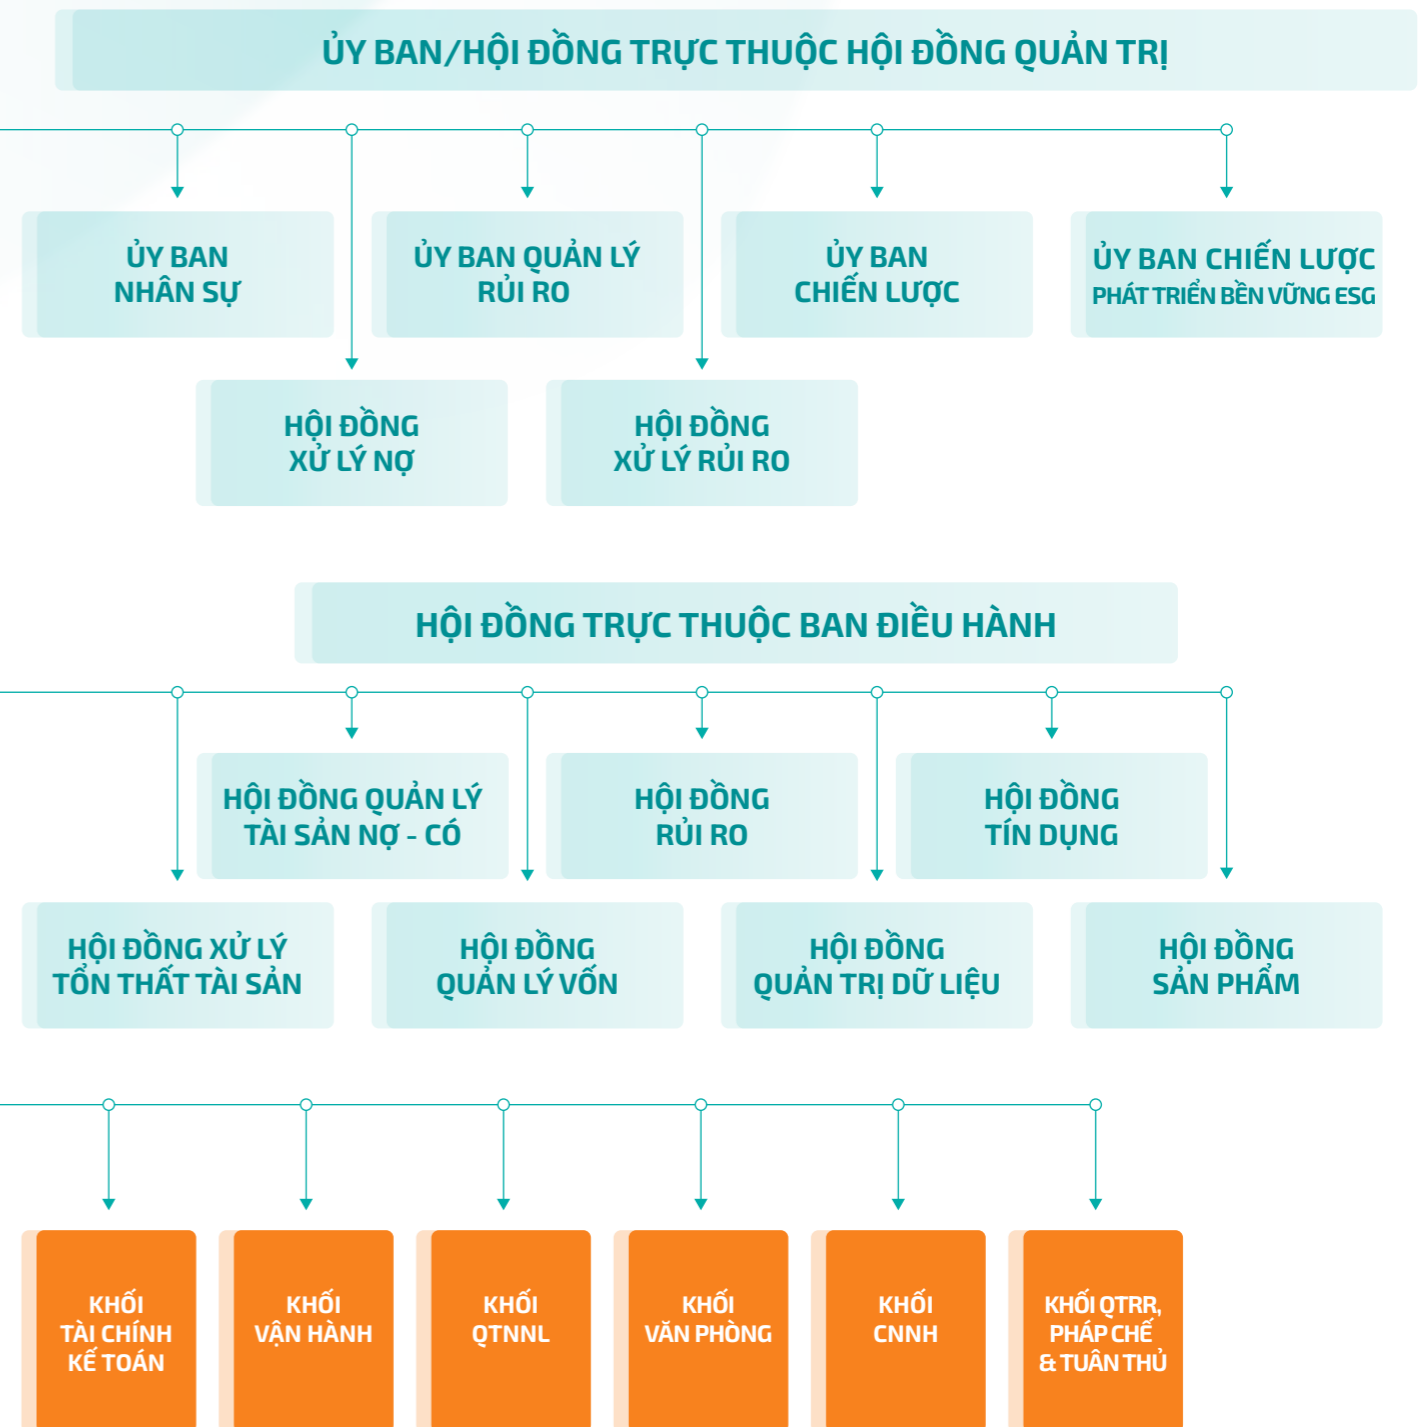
ỦY BAN/HỘI ĐỒNG TRỰC THUỘC HỘI ĐỒNG QUẢN TRỊ

ỦY BAN NHÂN SỰ

ỦY BAN QUẢN LÝ RỦI RO

ỦY BAN CHIẾN LƯỢC

ỦY BAN CHIẾN LƯỢC PHÁT TRIỂN BỀN VỮNG ESG

HỘI ĐỒNG XỬ LÝ NỢ

HỘI ĐỒNG XỬ LÝ RỦI RO

HỘI ĐỒNG TRỰC THUỘC BAN ĐIỀU HÀNH

HỘI ĐỒNG QUẢN LÝ TÀI SẢN NỢ - CÓ

HỘI ĐỒNG RỦI RO

HỘI ĐỒNG TÍN DỤNG

HỘI ĐỒNG XỬ LÝ TỔN THẤT TÀI SẢN

HỘI ĐỒNG QUẢN LÝ VỐN

HỘI ĐỒNG QUẢN TRỊ DỮ LIỆU

HỘI ĐỒNG SẢN PHẨM

KHỐI TÀI CHÍNH KẾ TOÁN

KHỐI VẬN HÀNH

KHỐI QTNNL

KHỐI VĂN PHÒNG

KHỐI CNNH

KHỐI QTRR, PHÁP CHẾ & TUÂN THỦ